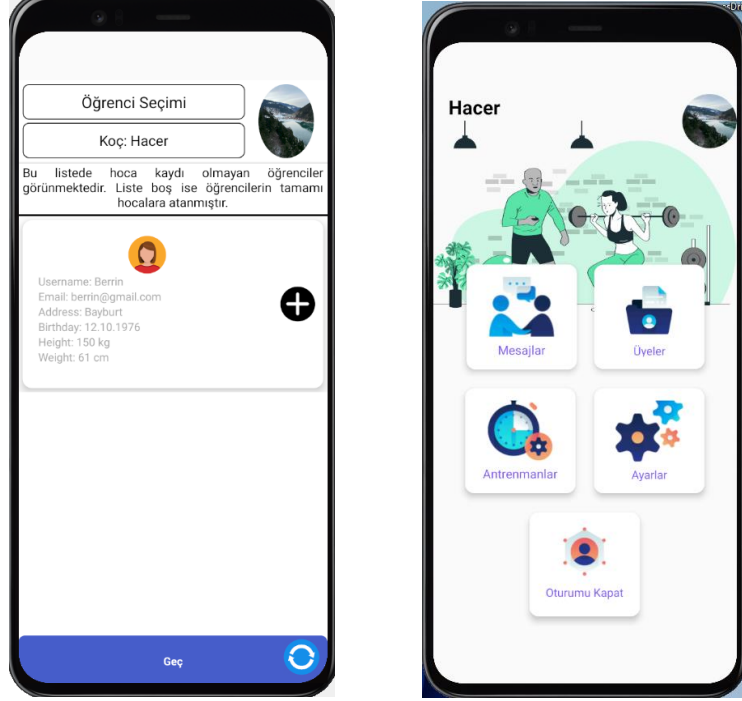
Öğrenci Seçimi

Koç: Hacer

Bu listede hoca kaydı olmayan öğrenciler görünmektedir. Liste boş ise öğrencilerin tamamı hocalara atanmıştır.

Username: Berrin
Email: berrin@gmail.com
Address: Bayburt
Birthday: 12.10.1976
Height: 150 kg
Weight: 61 cm

Geç

Hacer

Mesajlar

Üyeler

Antrenmanlar

Ayarlar

Oturumu Kapat